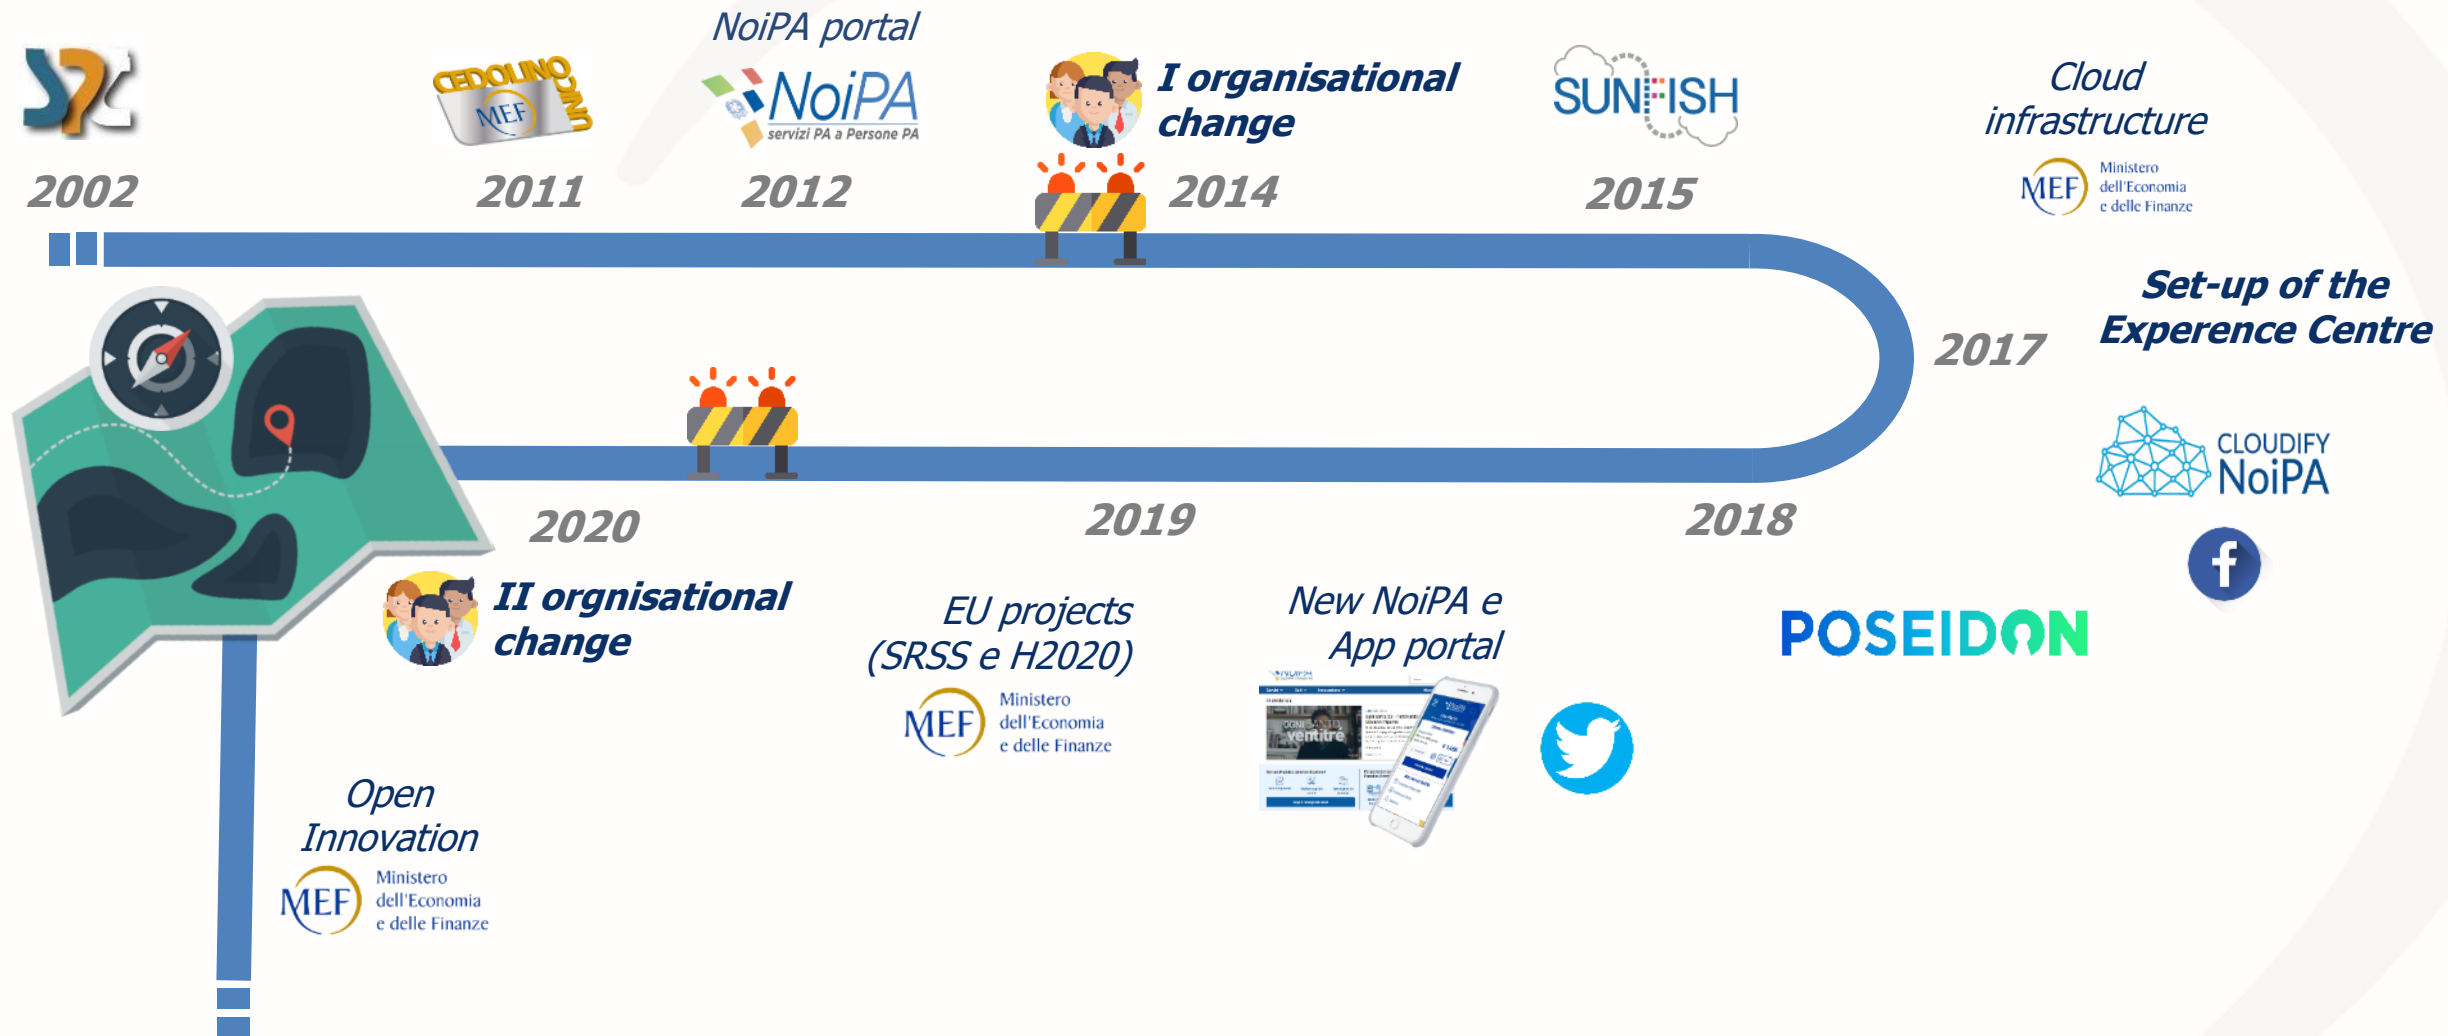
2002

CEDOLINO UNICO MEF

2011

NoiPA portal

NoiPA servizi PA a Persone PA

2012

I organisational change

2014

SUNFISH

2015

Cloud infrastructure

MEF Ministero dell'Economia e delle Finanze

2017

Set-up of the Experience Centre

CLOUDIFY NoiPA

2018

POSEIDON

2019

New NoiPA e App portal

EU projects (SRSS e H2020)

MEF Ministero dell'Economia e delle Finanze

2020

II orgnisational change

Open Innovation

MEF Ministero dell'Economia e delle Finanze